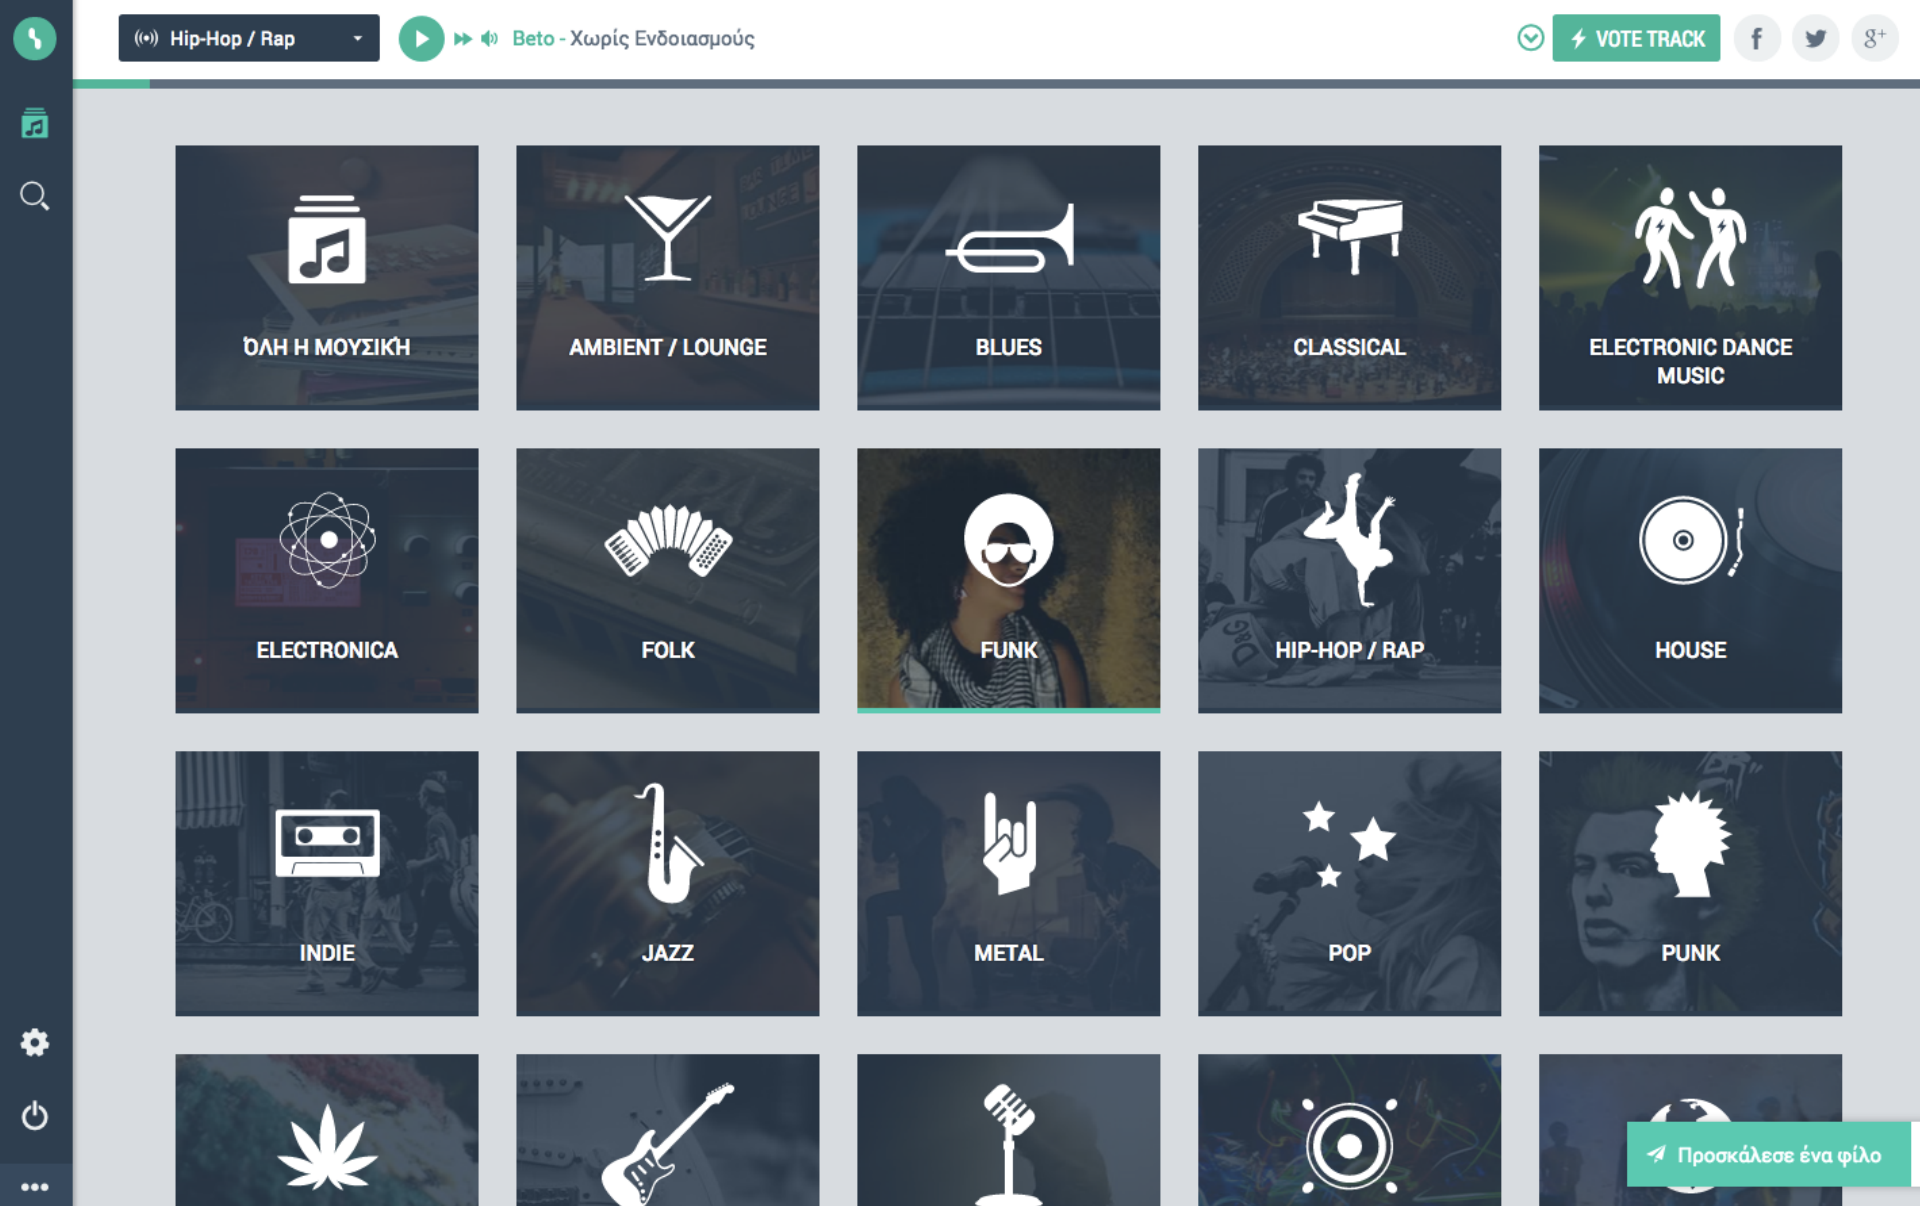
Hip-Hop / Rap

Beto - Χωρίς Ενδοιασμούς

VOTE TRACK

ΌΛΗ Η ΜΟΥΣΙΚΉ

AMBIENT / LOUNGE

BLUES

CLASSICAL

ELECTRONIC DANCE MUSIC

ELECTRONICA

FOLK

FUNK

HIP-HOP / RAP

HOUSE

INDIE

JAZZ

METAL

POP

PUNK

Προσκάλεσε ένα φίλο